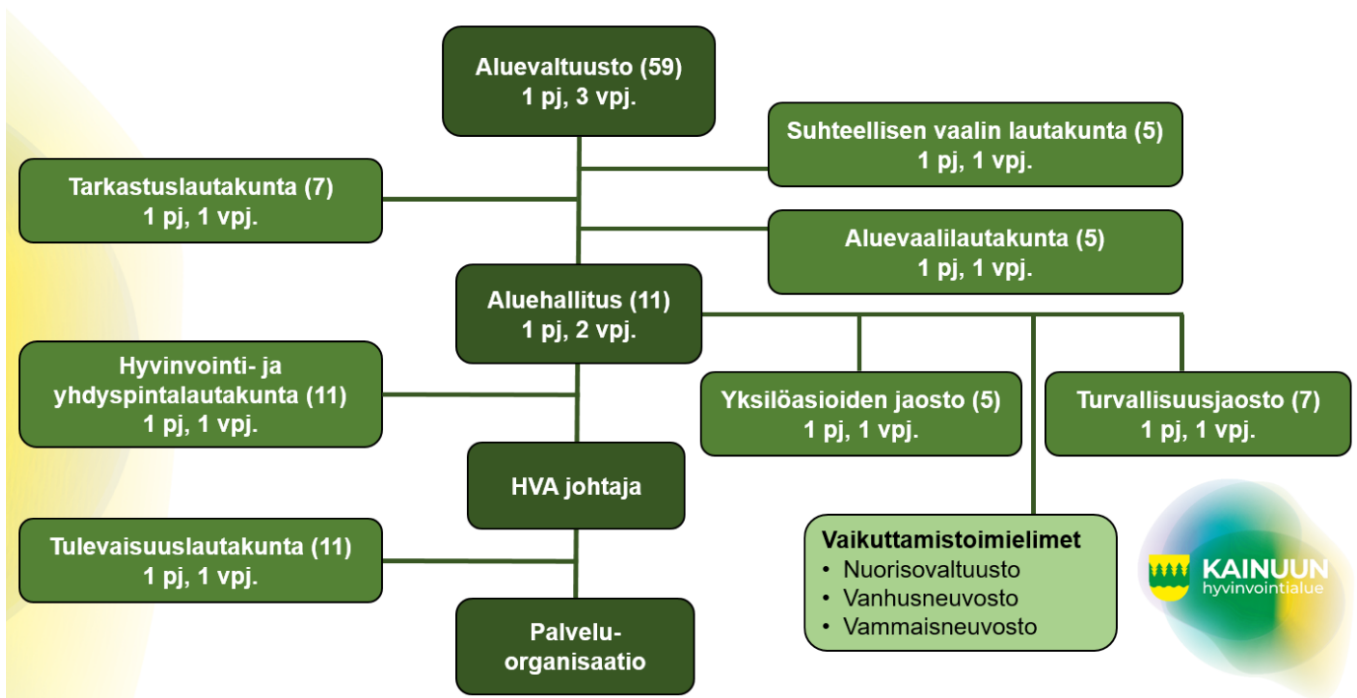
Aluevaltuusto (59)
1 pj, 3 vpj.

Suhteellisen vaalin lautakunta (5)
1 pj, 1 vpj.

Tarkastuslautakunta (7)
1 pj, 1 vpj.

Aluevaalilautakunta (5)
1 pj, 1 vpj.

Aluehallitus (11)
1 pj, 2 vpj.

Hyvinvointi- ja yhdyspintalautakunta (11)
1 pj, 1 vpj.

Yksilöasioiden jaosto (5)
1 pj, 1 vpj.

Turvallisuusjaosto (7)
1 pj, 1 vpj.

HVA johtaja

Tulevaisuuslautakunta (11)
1 pj, 1 vpj.

Vaikuttamistoimielimet
• Nuorisovaltuusto
• Vanhusneuvosto
• Vammaisneuvosto

KAINUUN
hyvinvointialue

Palvelu-organisaatio